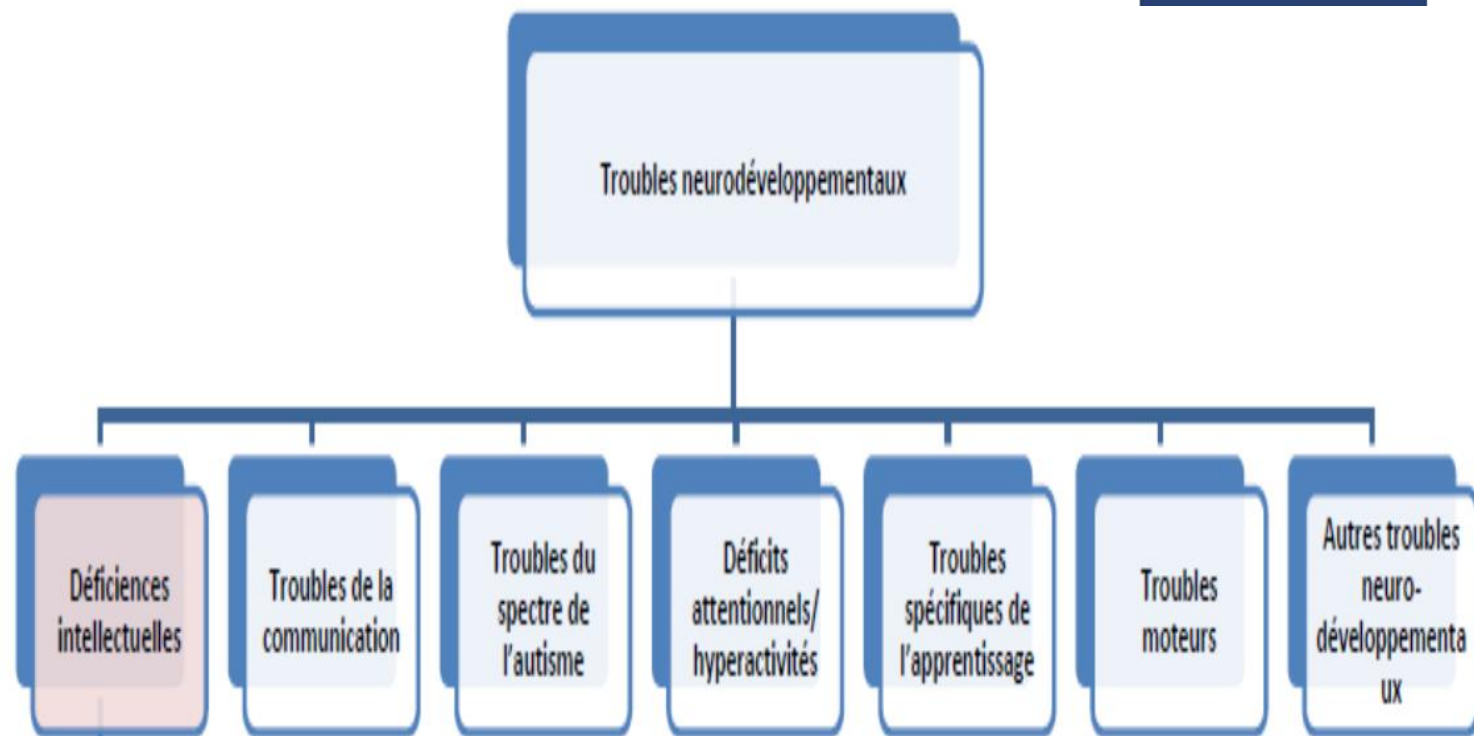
Troubles neurodéveloppementaux

Déficiences intellectuelles

Troubles de la communication

Troubles du spectre de l'autisme

Déficits attentionnels/ hyperactivités

Troubles spécifiques de l'apprentissage

Troubles moteurs

Autres troubles neuro-développementa ux